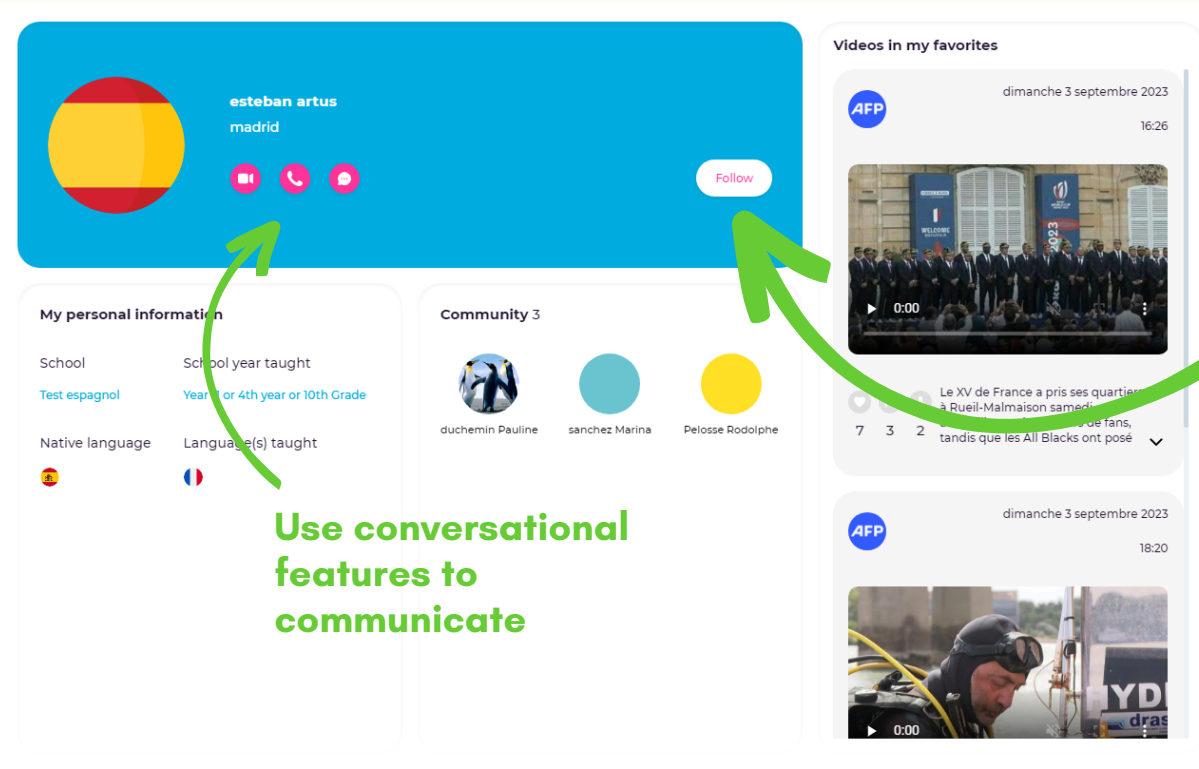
esteban artus
madrid

Follow

Videos in my favorites

AFP
dimanche 3 septembre 2023
16:26

0:00

Le XV de France a pris ses quartier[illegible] à Rueil-Malmaison samedi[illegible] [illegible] de fans, tandis que les All Blacks ont posé

7 3 2

AFP
dimanche 3 septembre 2023
18:20

0:00

My personal information

School
Test espagnol

School year taught
Year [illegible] or 4th year or 10th Grade

Native language

Language(s) taught

Community 3

duchemin Pauline
sanchez Marina
Pelosse Rodolphe

Use conversational features to communicate